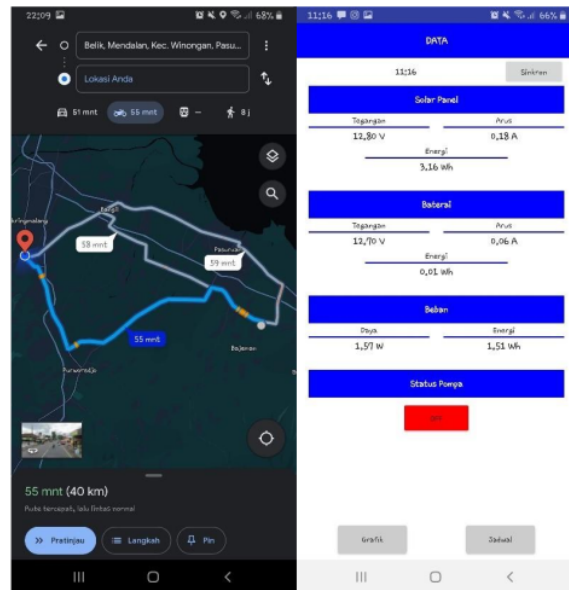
22:09

68%

Belik, Mendalan, Kec. Winongan, Pasu...

Lokasi Anda

51 mnt

55 mnt

--

8 j

58 mnt

59 mnt

55 mnt

Pasuruan

Purwosari

55 mnt (40 km)

Rute tercepat, lalu lintas normal

Pratinjau

Langkah

Pin

11:16

66%

DATA

11:16

Sinkron

Solar Panel

Tegangan

12,80 V

Arus

0,18 A

Energi

3,16 Wh

Bateri

Tegangan

12,70 V

Arus

0,06 A

Energi

0,01 Wh

Beban

Daya

1,57 W

Energi

1,51 Wh

Status Power

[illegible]

Grafik

Jadwal